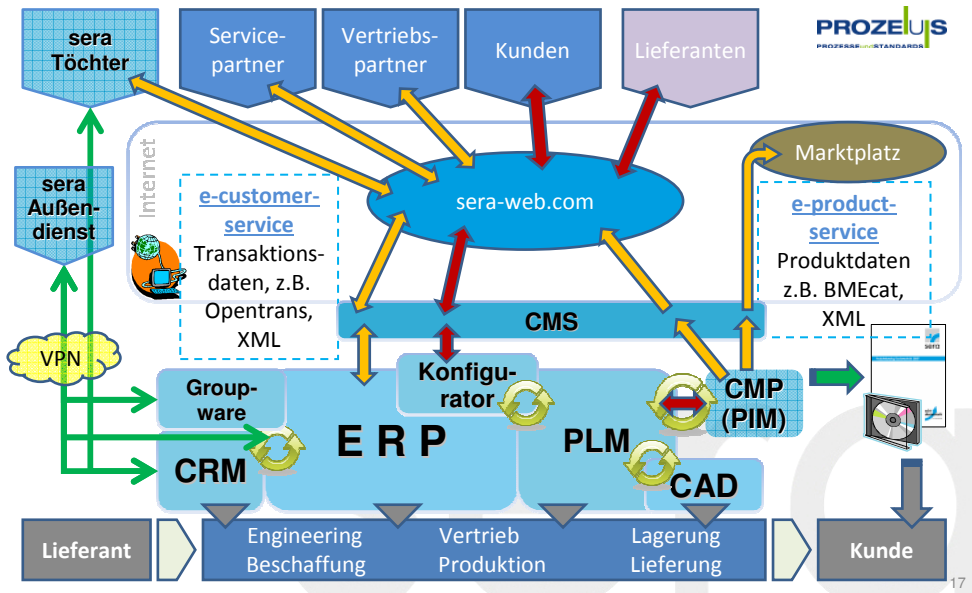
sera Töchter

Service-partner

Vertriebs-partner

Kunden

Lieferanten

PROZEUS
PROZESSE und STANDARDS

Internet

Marktplatz

sera Außen-dienst

e-customer-service
Transaktions-daten, z.B. Opentrans, XML

sera-web.com

e-product-service
Produktdaten z.B. BMEcat, XML

CMS

VPN

Group-ware

Konfigu-rator

CMP (PIM)

E R P

PLM

CRM

CAD

Lieferant

Engineering
Beschaffung

Vertrieb
Produktion

Lagerung
Lieferung

Kunde

17